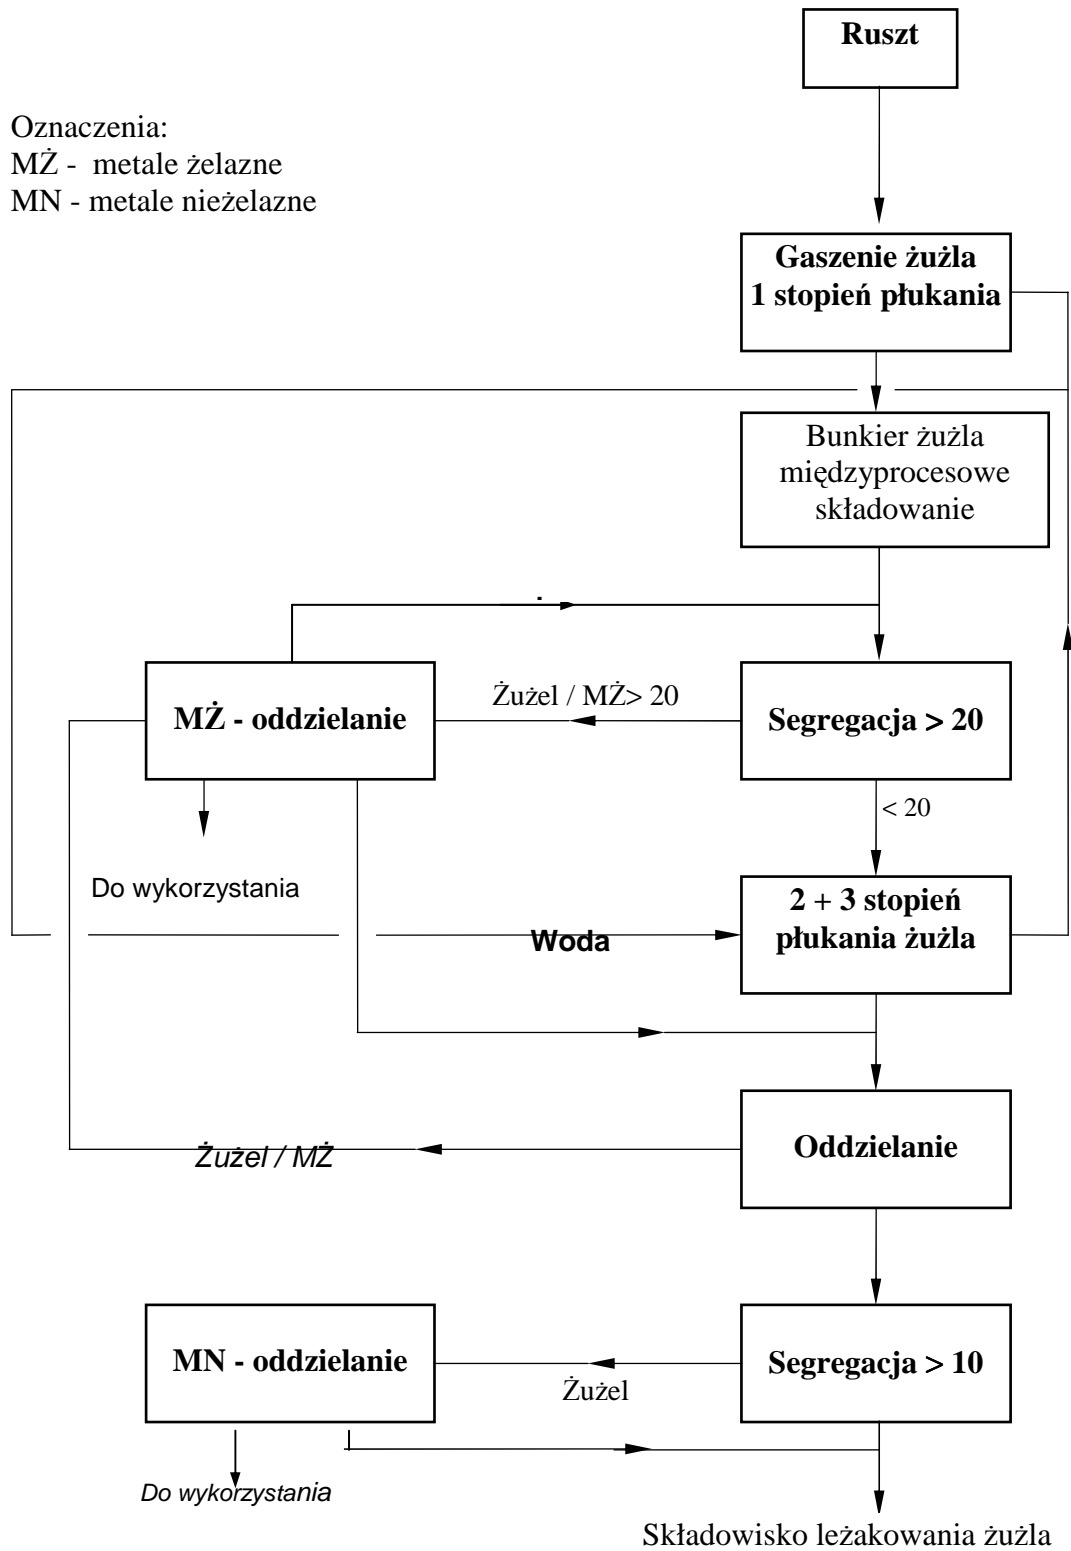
Ruszt

Oznaczenia:
MŻ - metale żelazne
MN - metale nieżelazne

Gaszenie żużla
1 stopień płukania

Bunkier żużla
międzyprocesowe
składowanie

MŻ - oddzielanie

Żużel / MŻ> 20

Segregacja > 20

< 20

Do wykorzystania

2 + 3 stopień
płukania żużla

Woda

Oddzielanie

Żużel / MŻ

MN - oddzielanie

Segregacja > 10

Żużel

Do wykorzystania

Składowisko leżakowania żużla